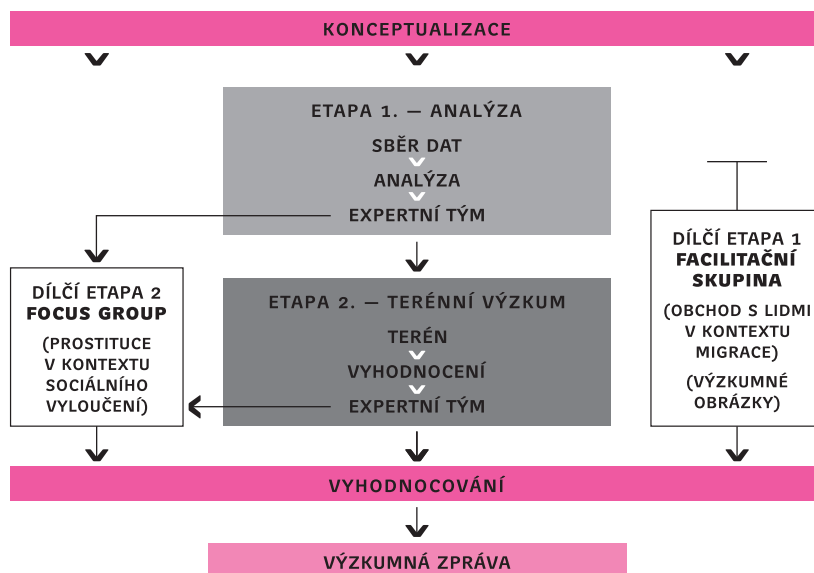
KONCEPTUALIZACE

ETAPA 1. — ANALÝZA

SBĚR DAT

ANALÝZA

EXPERTNÍ TÝM

DÍLČÍ ETAPA 1
FACILITAČNÍ SKUPINA

(OBCHOD S LIDMI V KONTEXTU MIGRACE)

(VÝZKUMNÉ OBRÁZKY)

DÍLČÍ ETAPA 2
FOCUS GROUP

(PROSTITUCE V KONTEXTU SOCIÁLNÍHO VYLOUČENÍ)

ETAPA 2. — TERÉNNÍ VÝZKUM

TERÉN

VYHODNOCENÍ

EXPERTNÍ TÝM

VYHODNOCOVÁNÍ

VÝZKUMNÁ ZPRÁVA